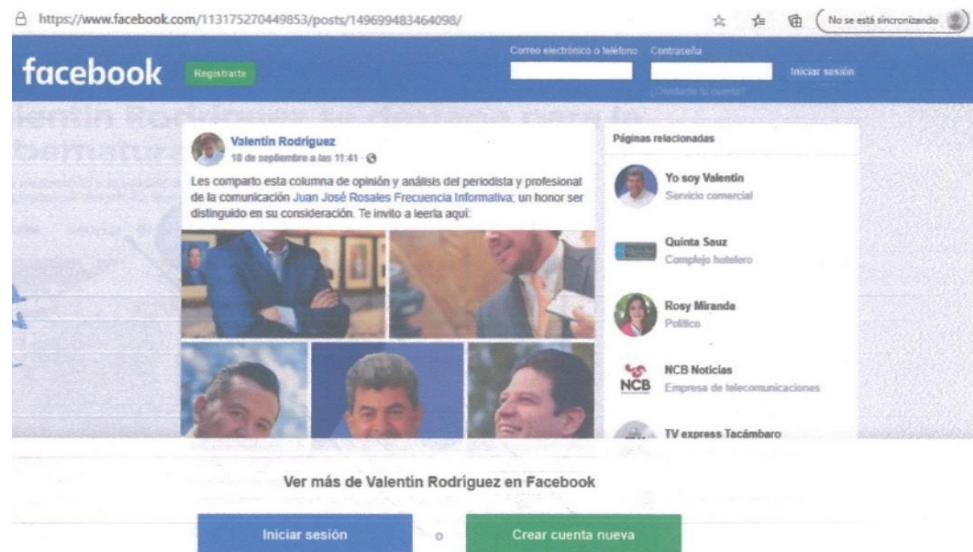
https://www.facebook.com/113175270449853/posts/149699483464098/

No se está sincronizando

facebook Registrarte

Correo electrónico o teléfono Contraseña

Iniciar sesión

¿Olvidaste tu cuenta?

Valentín Rodríguez
18 de septiembre a las 11:41 ·

Les comparto esta columna de opinión y análisis del periodista y profesional de la comunicación Juan José Rosales Frecuencia Informativa; un honor ser distinguido en su consideración. Te invito a leerla aquí:

Páginas relacionadas

Yo soy Valentín
Servicio comercial

Quinta Souz
Complejo hotelero

Rosy Miranda
Político

NCB Noticias
Empresa de telecomunicaciones

TV express Tacámbaro

Ver más de Valentín Rodríguez en Facebook

Iniciar sesión o Crear cuenta nueva